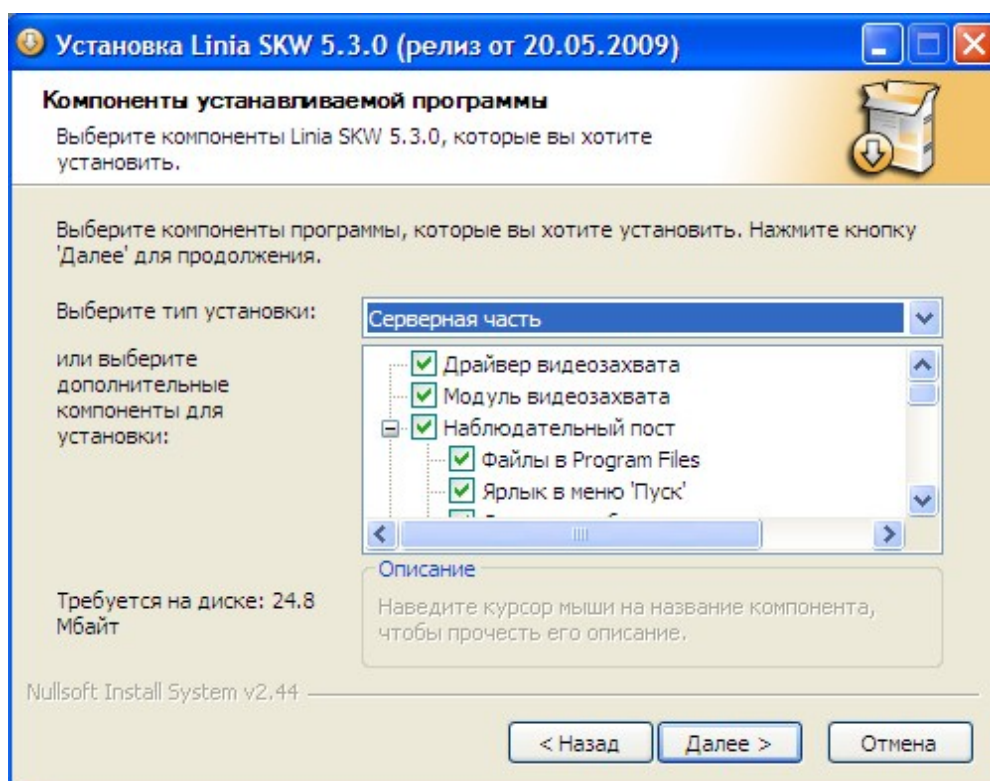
Установка Linia SKW 5.3.0 (релиз от 20.05.2009)

Компоненты устанавливаемой программы

Выберите компоненты Linia SKW 5.3.0, которые вы хотите установить.

Выберите компоненты программы, которые вы хотите установить. Нажмите кнопку 'Далее' для продолжения.

Выберите тип установки:

Серверная часть

или выберите дополнительные компоненты для установки:

Драйвер видеозахвата
Модуль видеозахвата
Наблюдательный пост
Файлы в Program Files
Ярлык в меню 'Пуск'
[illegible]

Описание

Наведите курсор мыши на название компонента, чтобы прочесть его описание.

Требуется на диске: 24.8 Мбайт

Nullsoft Install System v2.44

< Назад
Далее >
Отмена